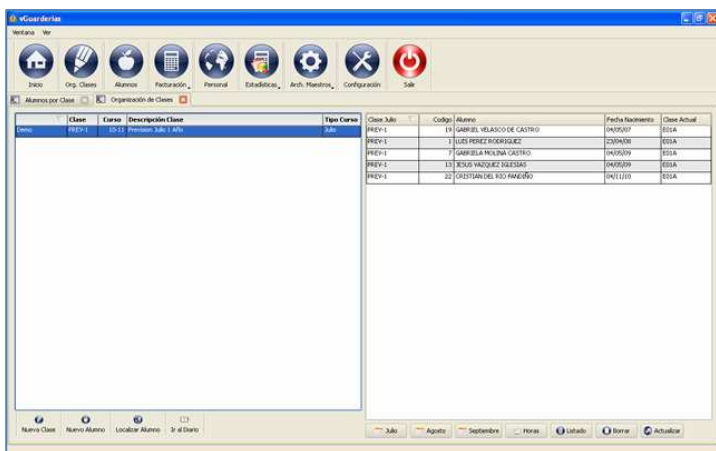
vGuarderias

Ventana Ver

Inicio Org. Clases Alumnos Facturación Personal Estadisticas Arch. Maestros Configuración Salir

Alumnos por Clase | Organización de Clases

| | Clase | Curso | Descripción Clase | Tipo Curso |
|---|---|---|---|---|
| Demo | PREV-1 | 10-11 | Prevision Julio 1 Año | Julio |

| Clase Julio | Codigo | Alumno | Fecha Nacimiento | Clase Actual |
|---|---|---|---|---|
| PREV-1 | 19 | GABRIEL VELASCO DE CASTRO | 04/05/07 | E01A |
| PREV-1 | 1 | LUIS PEREZ RODRIGUEZ | 23/04/08 | E01A |
| PREV-1 | 7 | GABRIELA MOLINA CASTRO | 04/05/09 | E01A |
| PREV-1 | 13 | JESUS VAZQUEZ IGLESIAS | 04/05/09 | E01A |
| PREV-1 | 22 | CRISTIAN DEL RIO PANDIÑO | 04/11/10 | E01A |

Nueva Clase Nuevo Alumno Localizar Alumno Ir al Diario

Julio Agosto Septiembre Horas Listado Borrar Actualizar